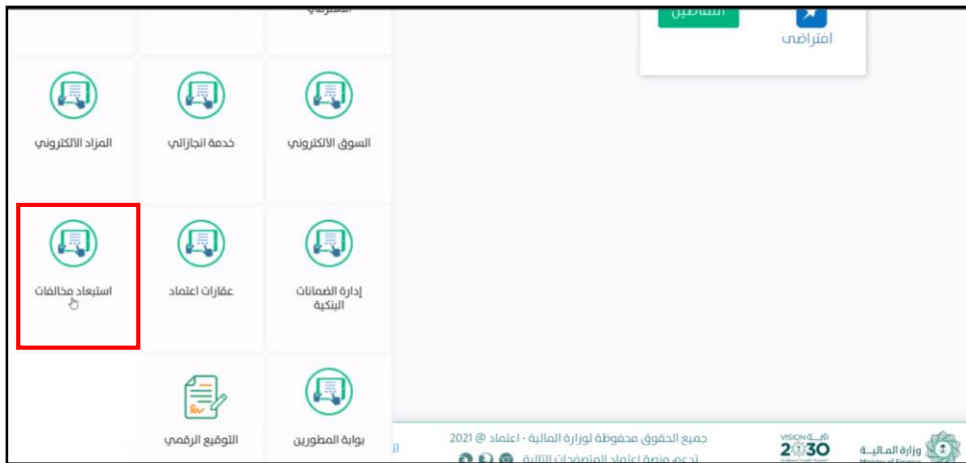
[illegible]

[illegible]

افتراضي

السوق الالكتروني

خدمة انجازاتي

المزاد الالكتروني

إدارة الضمانات البنكية

عقارات اعتماد

استبعاد مخالفات

بوابة المطورين

التوقيع الرقمي

جميع الحقوق محفوظة لوزارة المالية - اعتماد @ 2021

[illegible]

رؤية VISION 2030

وزارة المالية
Ministry of Finance